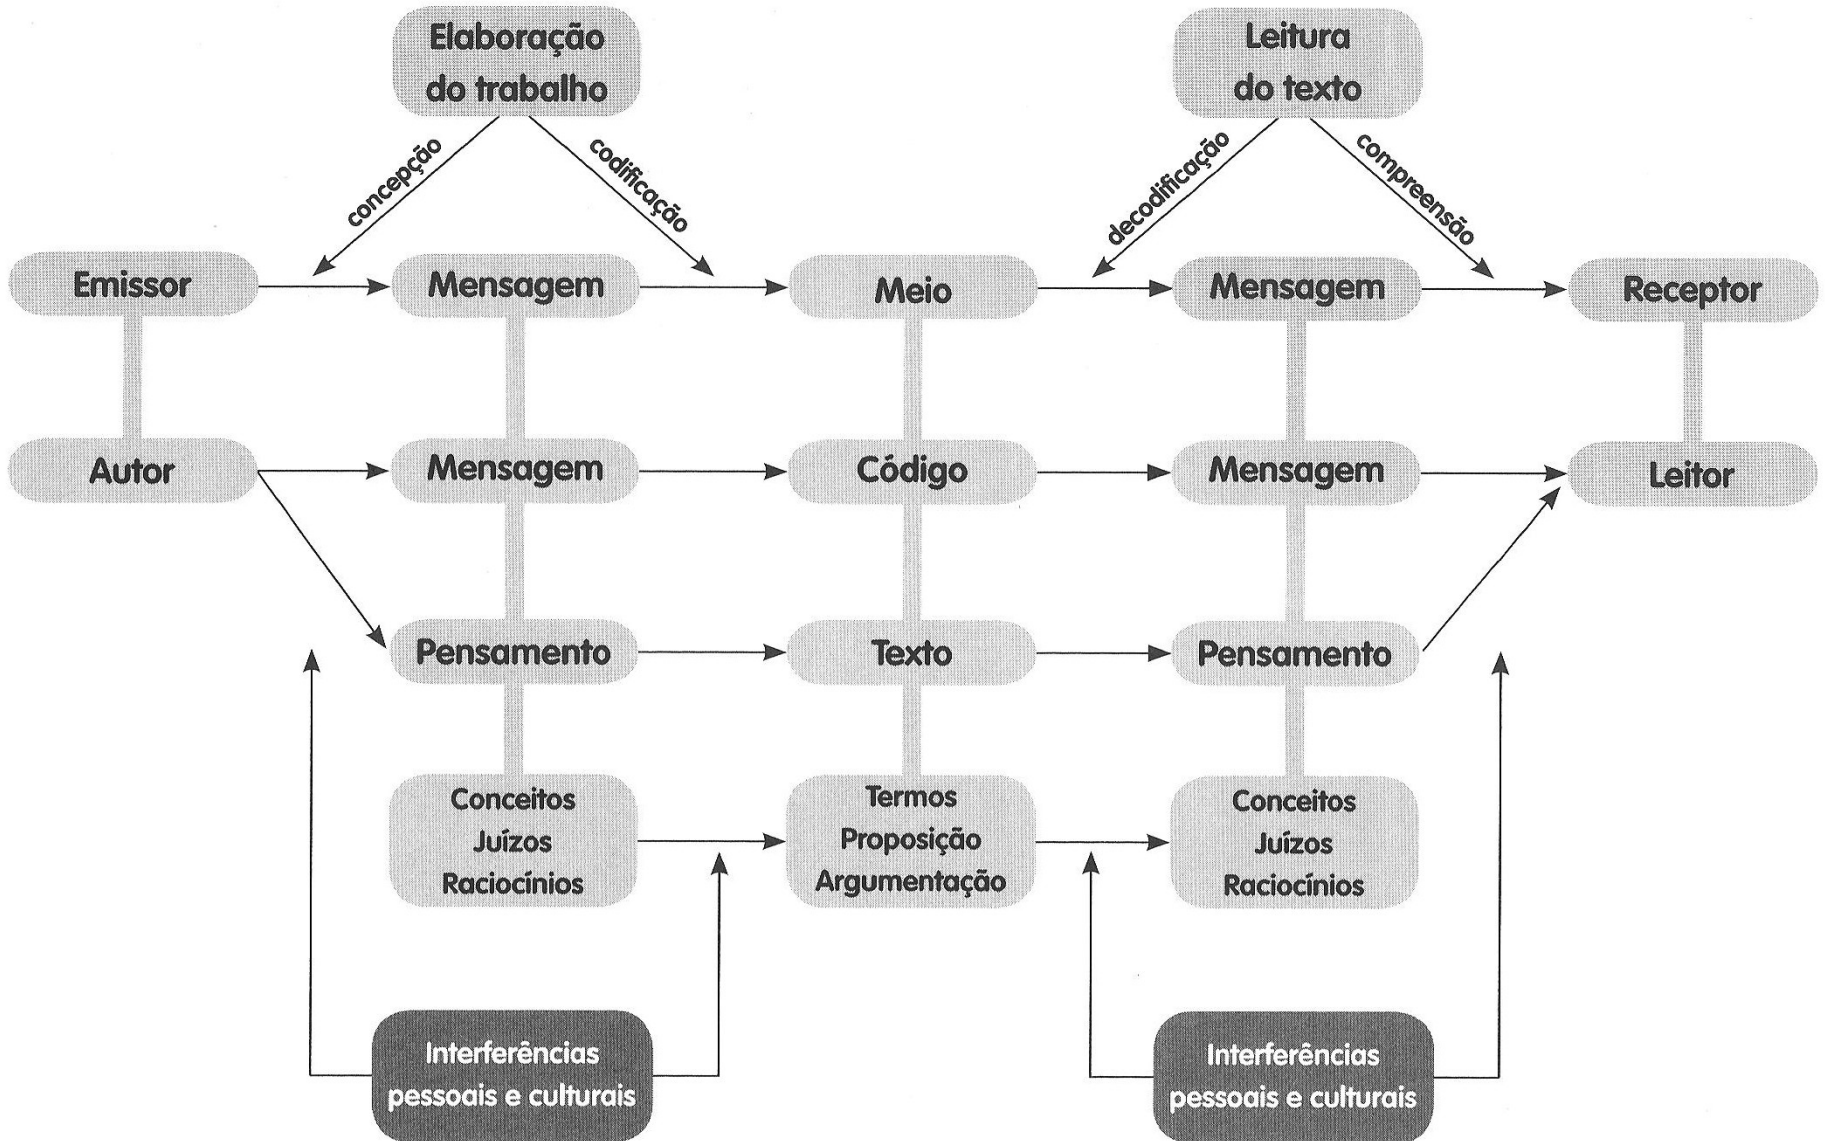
Elaboração do trabalho

Leitura do texto

concepção

codificação

decodificação

compreensão

Emissor

Mensagem

Meio

Mensagem

Receptor

Autor

Mensagem

Código

Mensagem

Leitor

Pensamento

Texto

Pensamento

Conceitos
Juízos
Raciocínios

Termos
Proposição
Argumentação

Conceitos
Juízos
Raciocínios

Interferências pessoais e culturais

Interferências pessoais e culturais